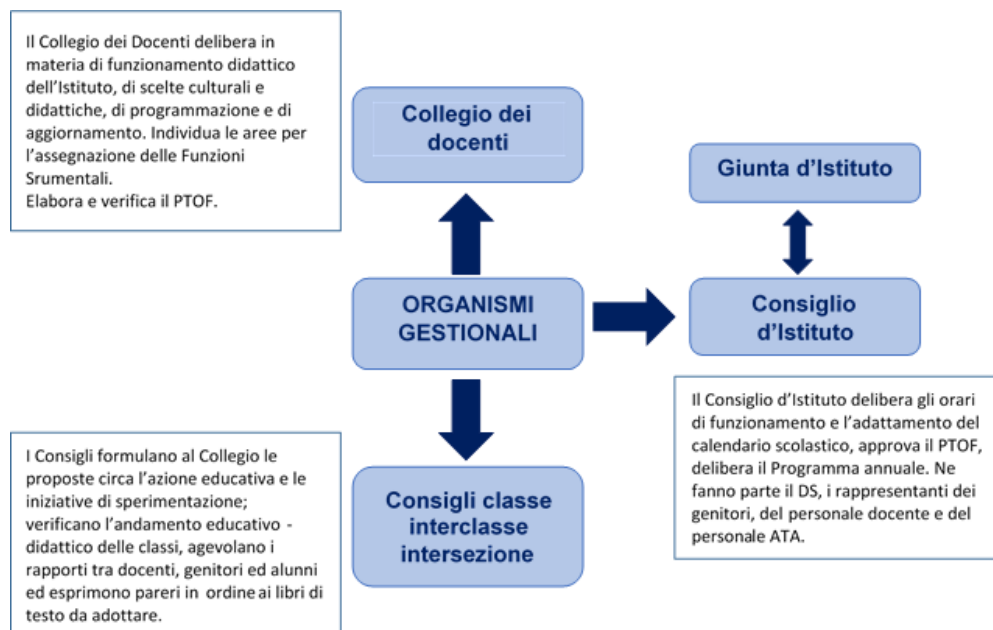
Il Collegio dei Docenti delibera in materia di funzionamento didattico dell'Istituto, di scelte culturali e didattiche, di programmazione e di aggiornamento. Individua le aree per l'assegnazione delle Funzioni Srumentali.
Elabora e verifica il PTOF.

Collegio dei docenti

Giunta d'Istituto

ORGANISMI GESTIONALI

Consiglio d'Istituto

Il Consiglio d'Istituto delibera gli orari di funzionamento e l'adattamento del calendario scolastico, approva il PTOF, delibera il Programma annuale. Ne fanno parte il DS, i rappresentanti dei genitori, del personale docente e del personale ATA.

I Consigli formulano al Collegio le proposte circa l'azione educativa e le iniziative di sperimentazione; verificano l'andamento educativo - didattico delle classi, agevolano i rapporti tra docenti, genitori ed alunni ed esprimono pareri in ordine ai libri di testo da adottare.

Consigli classe interclasse intersezione